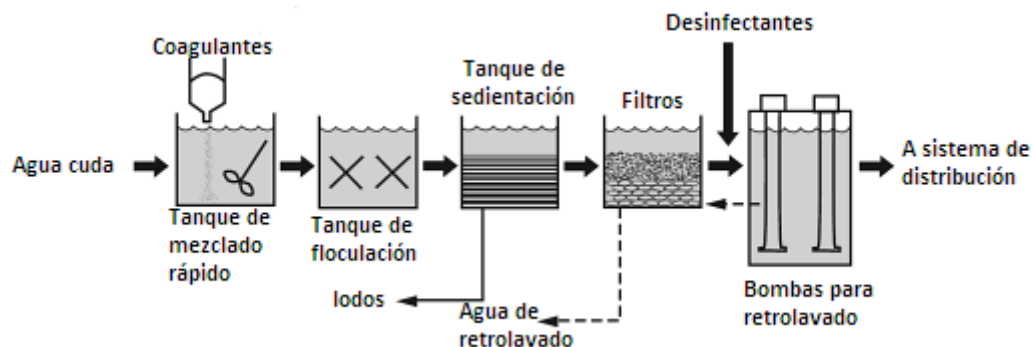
Coagulantes

Desinfectantes

Tanque de sedientación

Filtros

Agua cuda

A sistema de distribución

Tanque de mezclado rápido

Tanque de floculación

lodos

Agua de retrolavado

Bombas para retrolavado